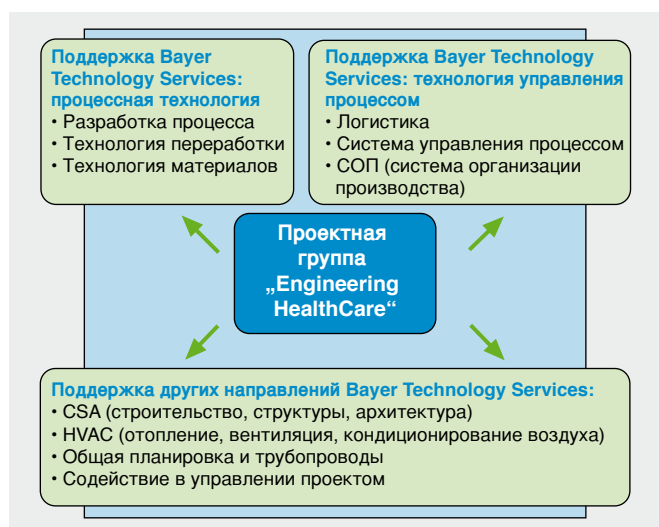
Поддержка Bayer Technology Services: процессная технология
• Разработка процесса
• Технология переработки
• Технология материалов

Поддержка Bayer Technology Services: технология управления процессом
• Логистика
• Система управления процессом
• СОП (система организации производства)

Проектная группа „Engineering HealthCare“

Поддержка других направлений Bayer Technology Services:
• CSA (строительство, структуры, архитектура)
• HVAC (отопление, вентиляция, кондиционирование воздуха)
• Общая планировка и трубопроводы
• Содействие в управлении проектом